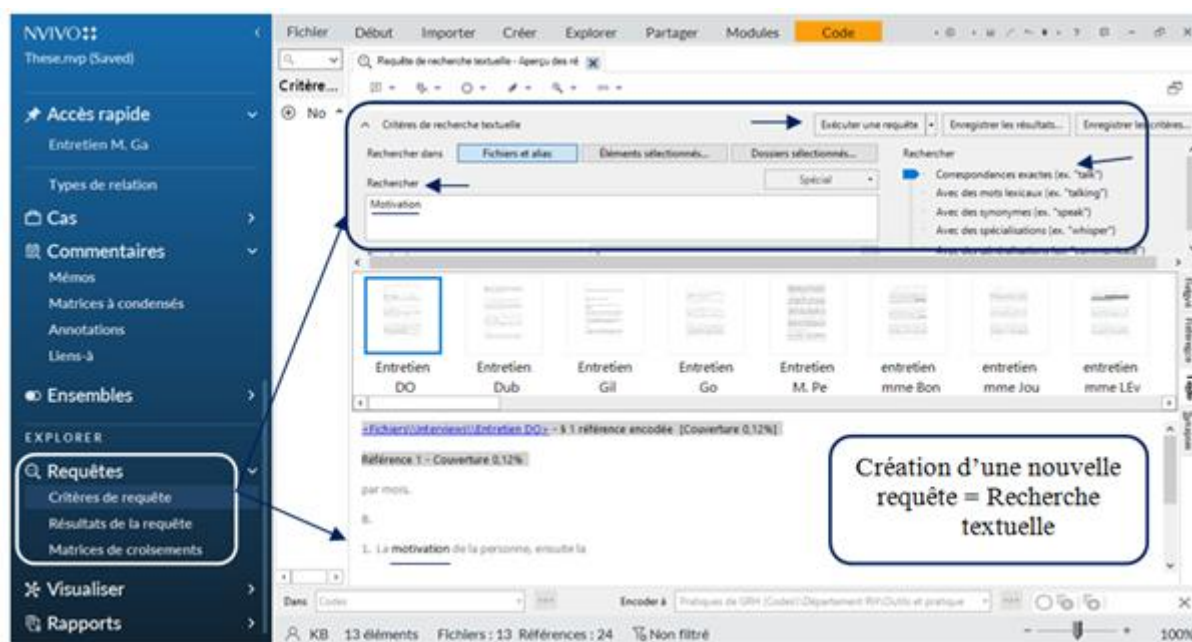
NVIVO
These.nvp (Saved)

Accès rapide
Entretien M. Ga

Types de relation
Cas
Commentaires
Mémos
Matrices à condensés
Annotations
Liens-à
Ensembles
EXPLORER
Requêtes
Critères de requête
Résultats de la requête
Matrices de croisements
Visualiser
Rapports

Fichier Début Importer Créer Explorer Partager Modules Code

Requête de recherche textuelle - Aperçu des ré

Critère...
No

Critères de recherche textuelle
Exécuter une requête | Enregistrer les résultats... | Enregistrer les critères...
Rechercher dans | Fichiers et alias | Éléments sélectionnés... | Dossiers sélectionnés...
Rechercher
Spécial
Motivation
Rechercher
Correspondances exactes (ex. "talk")
Avec des mots lexicaux (ex. "talking")
Avec des synonymes (ex. "speak")
Avec des spécialisations (ex. "whisper")

Entretien DO | Entretien Dub | Entretien Gil | Entretien Go | Entretien M. Pe | entretien mme Bon | entretien mme Jou | entretien mme LEv

<Fichiers\\Interviews\\Entretien DO> - § 1 référence encodée [Couverture 0,12%]
Référence 1 - Couverture 0,12%
par mois.
8.
1. La motivation de la personne, ensuite la

Création d'une nouvelle requête = Recherche textuelle

Dans Codes
Encoder à Pratiques de GRH (Codes)\\Département RH\\Outils et pratique

KB 13 éléments Fichiers : 13 Références : 24 Non filtré 100%